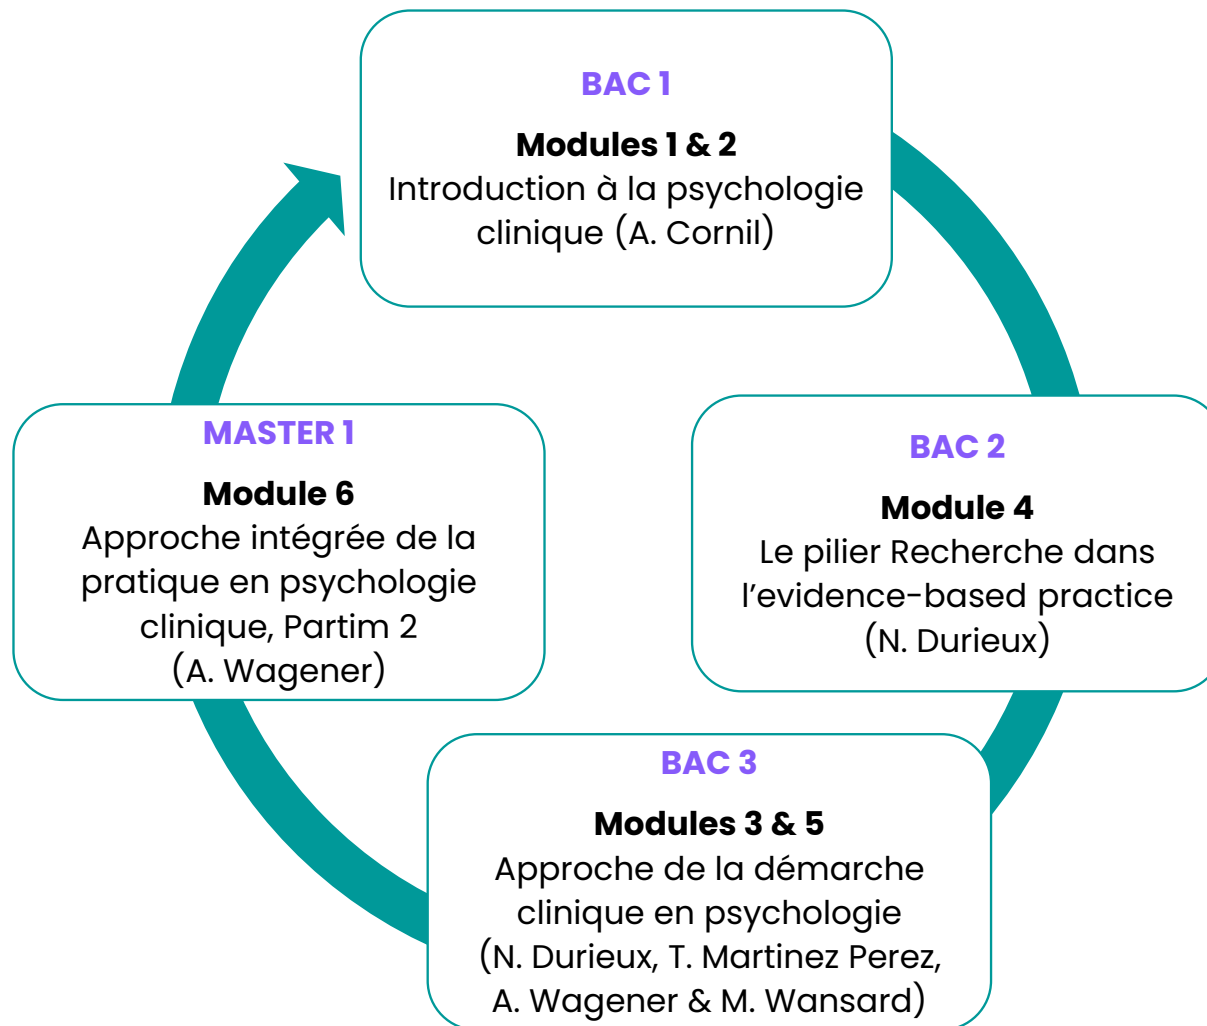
BAC 1

Modules 1 & 2
Introduction à la psychologie clinique (A. Cornil)

BAC 2

Module 4
Le pilier Recherche dans l'evidence-based practice (N. Durieux)

BAC 3

Modules 3 & 5
Approche de la démarche clinique en psychologie (N. Durieux, T. Martinez Perez, A. Wagener & M. Wansard)

MASTER 1

Module 6
Approche intégrée de la pratique en psychologie clinique, Partim 2 (A. Wagener)